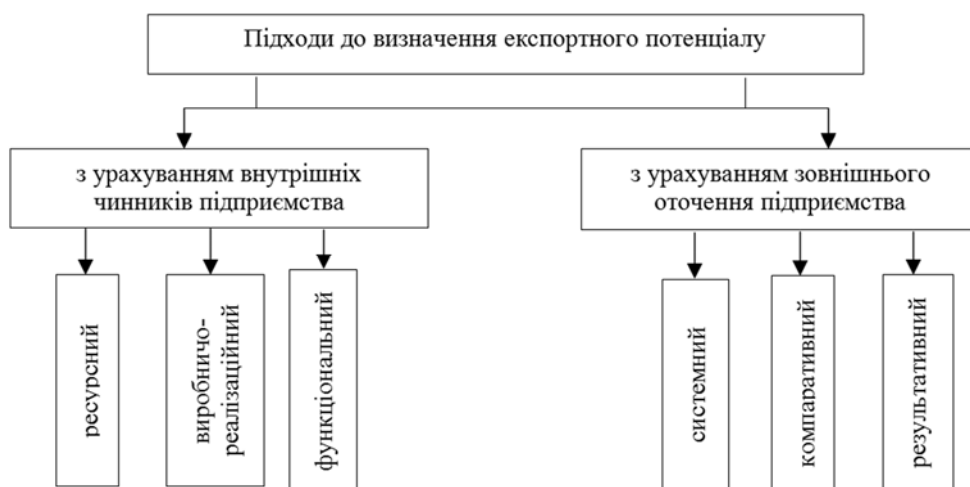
Підходи до визначення експортного потенціалу

з урахуванням внутрішніх чинників підприємства

з урахуванням зовнішнього оточення підприємства

ресурсний

виробничо-реалізаційний

функціональний

системний

компаративний

результативний